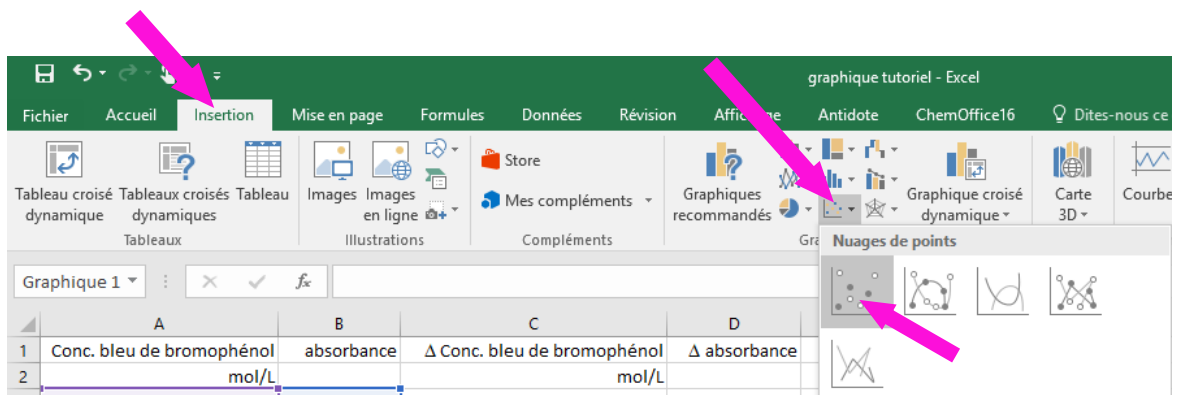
graphique tutoriel - Excel

Fichier Accueil Insertion Mise en page Formules Données Révision Affichage Antidote ChemOffice16 Dites-nous ce

Tableau croisé dynamique Tableaux croisés dynamiques Tableau
Tableaux

Images Images en ligne
Illustrations

Store
Mes compléments
Compléments

Graphiques recommandés
Gra

Graphique croisé dynamique
Carte 3D
Courbe

Nuages de points

Graphique 1

| | A | B | C | D |
|---|---|---|---|---|
| 1 | Conc. bleu de bromophénol | absorbance | Δ Conc. bleu de bromophénol | Δ absorbance |
| 2 | mol/L | | mol/L | |